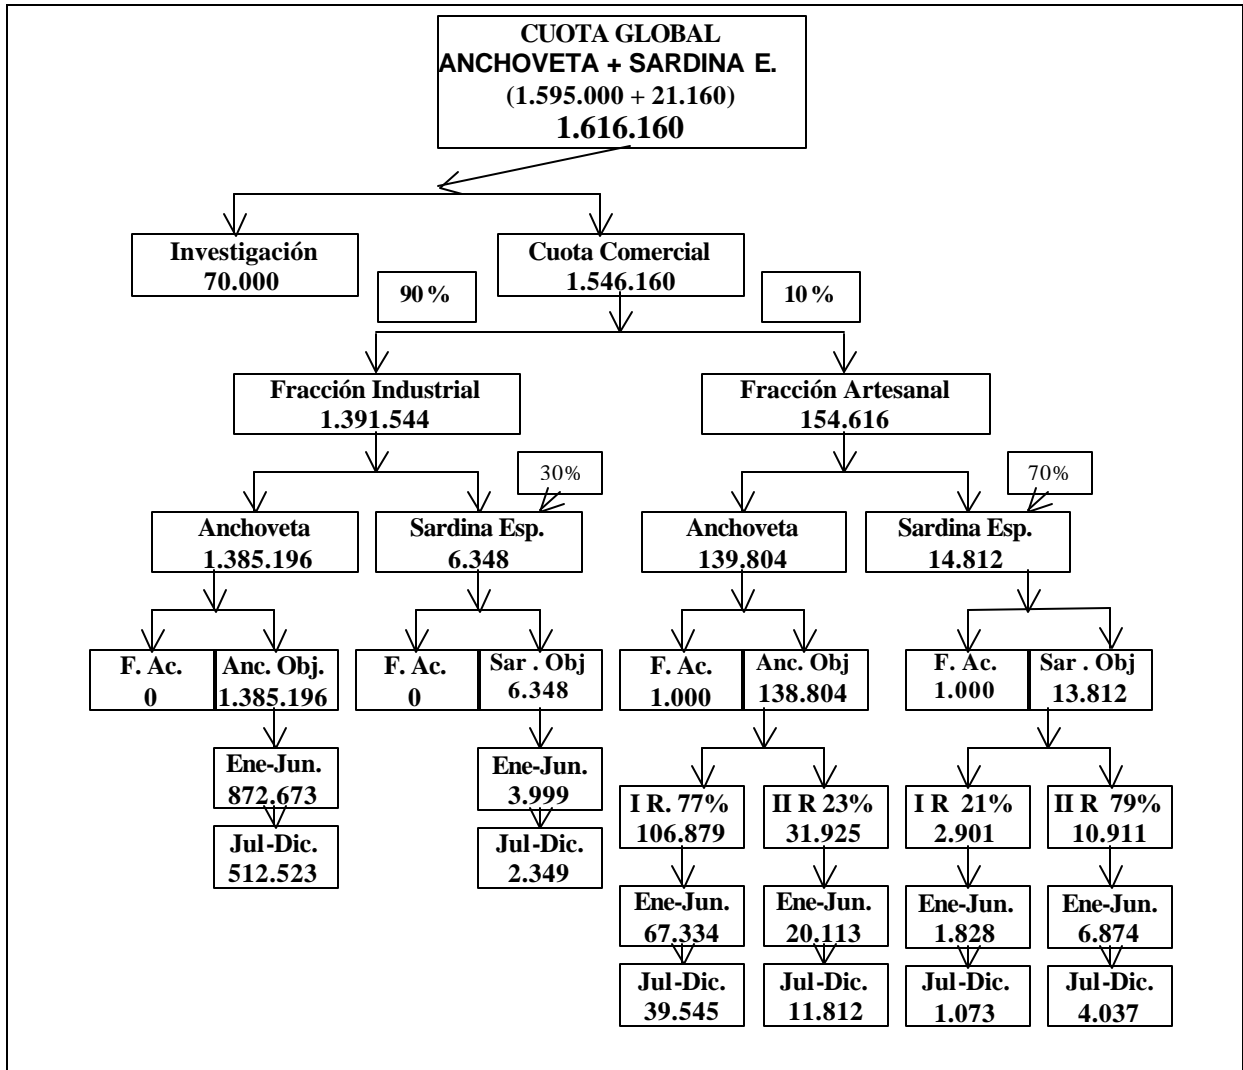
CUOTA GLOBAL
ANCHOVETA + SARDINA E.
(1.595.000 + 21.160)
1.616.160

Investigación
70.000

Cuota Comercial
1.546.160

90 %

10 %

Fracción Industrial
1.391.544

Fracción Artesanal
154.616

30%

70%

Anchoveta
1.385.196

Sardina Esp.
6.348

Anchoveta
139.804

Sardina Esp.
14.812

F. Ac.
0

Anc. Obj.
1.385.196

F. Ac.
0

Sar . Obj
6.348

F. Ac.
1.000

Anc. Obj
138.804

F. Ac.
1.000

Sar . Obj
13.812

Ene-Jun.
872.673

Jul-Dic.
512.523

Ene-Jun.
3.999

Jul-Dic.
2.349

I R. 77%
106.879

II R 23%
31.925

I R 21%
2.901

II R 79%
10.911

Ene-Jun.
67.334

Jul-Dic.
39.545

Ene-Jun.
20.113

Jul-Dic.
11.812

Ene-Jun.
1.828

Jul-Dic.
1.073

Ene-Jun.
6.874

Jul-Dic.
4.037